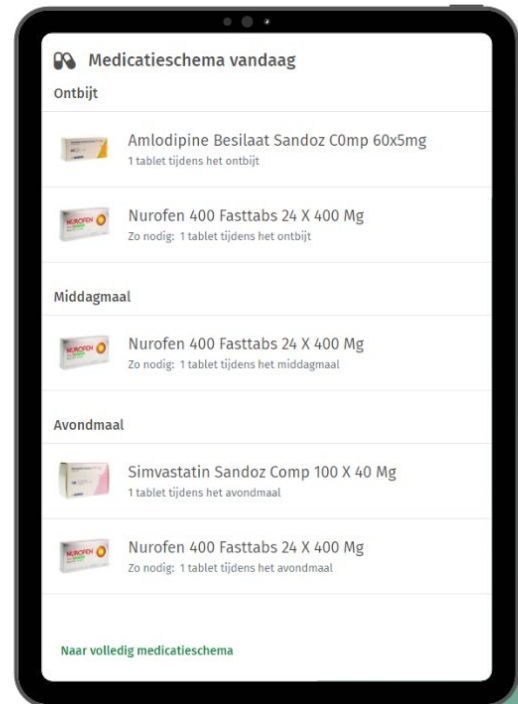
Medicatieschema vandaag

Ontbijt

Amlodipine Besilaat Sandoz C0mp 60x5mg
1 tablet tijdens het ontbijt

NUROFEN

Nurofen 400 Fasttabs 24 X 400 Mg
Zo nodig: 1 tablet tijdens het ontbijt

Middagmaal

NUROFEN

Nurofen 400 Fasttabs 24 X 400 Mg
Zo nodig: 1 tablet tijdens het middagmaal

Avondmaal

Simvastatin Sandoz Comp 100 X 40 Mg
1 tablet tijdens het avondmaal

NUROFEN

Nurofen 400 Fasttabs 24 X 400 Mg
Zo nodig: 1 tablet tijdens het avondmaal

Naar volledig medicatieschema